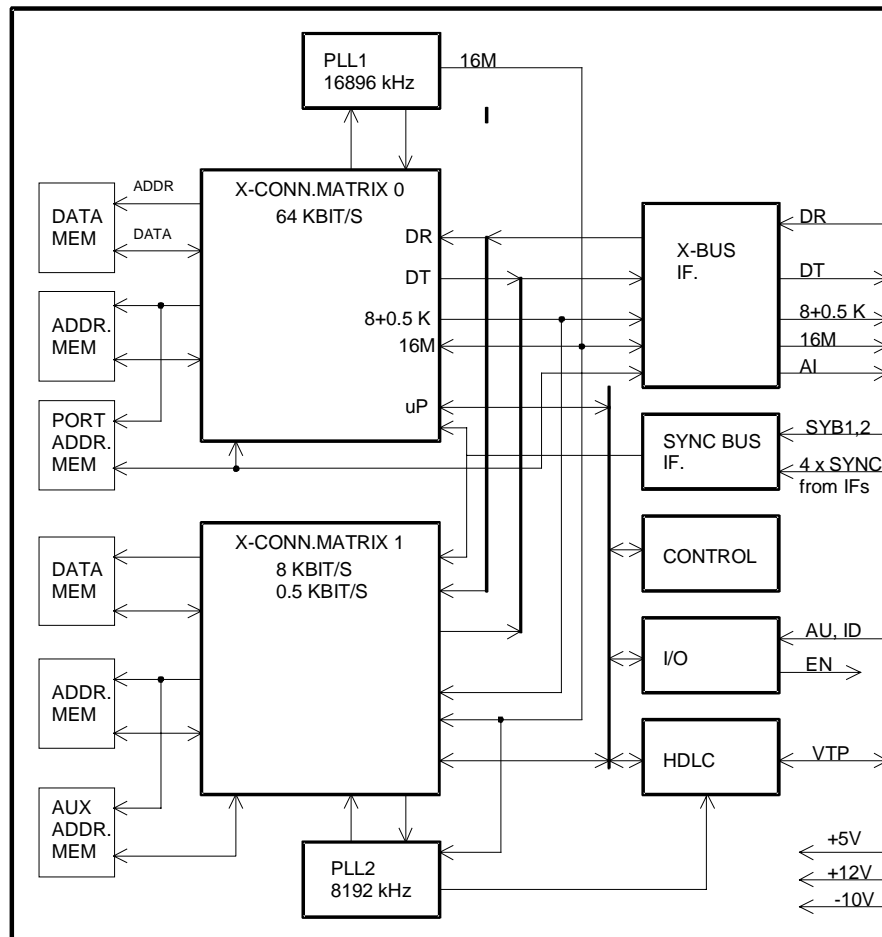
PLL1
16896 kHz

16M

I

ADDR

DATA

DATA MEM

ADDR. MEM

PORT ADDR. MEM

X-CONN.MATRIX 0
64 KBIT/S

DR

DT

8+0.5 K

16M

uP

X-BUS IF.

DR

DT

8+0.5 K

16M

AI

SYNC BUS IF.

SYB1,2

4 x SYNC from IFs

DATA MEM

ADDR. MEM

AUX ADDR. MEM

X-CONN.MATRIX 1
8 KBIT/S
0.5 KBIT/S

CONTROL

I/O

AU, ID

EN

HDLC

VTP

PLL2
8192 kHz

+5V

+12V

-10V